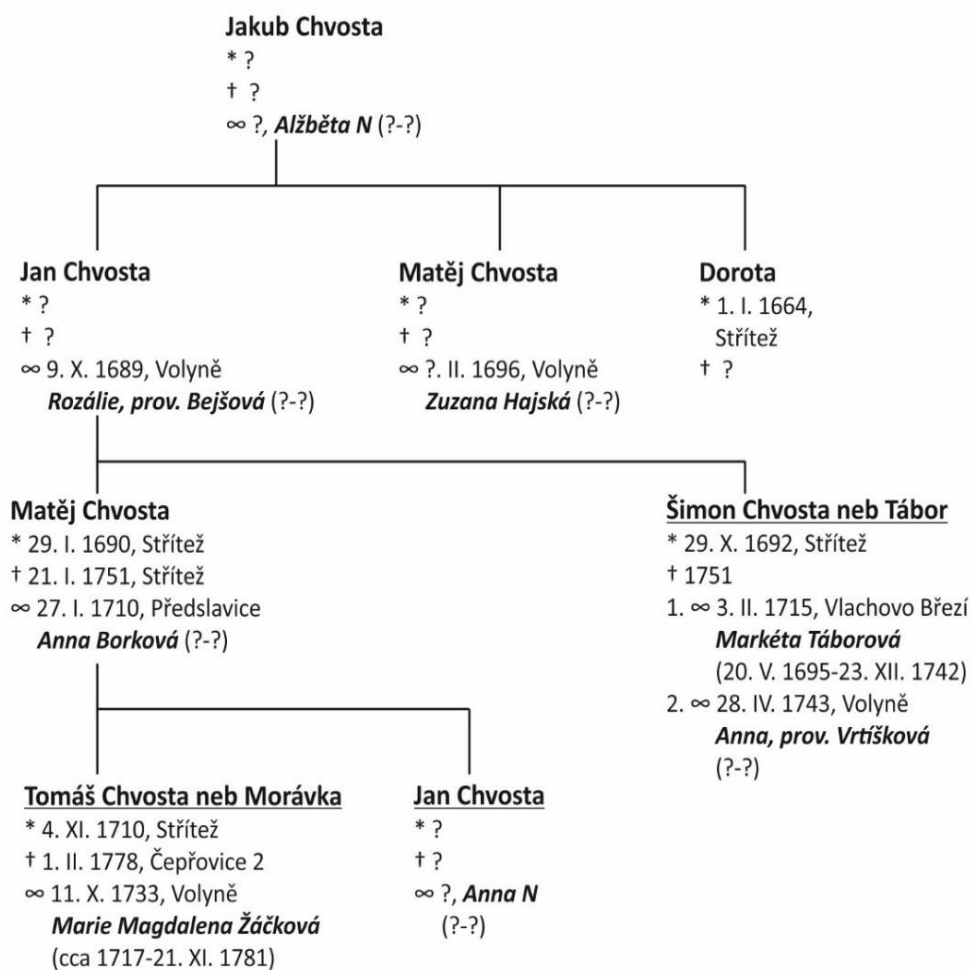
Jakub Chvosta
* ?
† ?
∞ ?, Alžběta N (?-?)

Jan Chvosta
* ?
† ?
∞ 9. X. 1689, Volyně
Rozálie, prov. Bejšová (?-?)

Matěj Chvosta
* ?
† ?
∞ ?. II. 1696, Volyně
Zuzana Hajská (?-?)

Dorota
* 1. I. 1664, Střítež
† ?

Matěj Chvosta
* 29. I. 1690, Střítež
† 21. I. 1751, Střítež
∞ 27. I. 1710, Předslavice
Anna Borková (?-?)

Šimon Chvosta neb Tábor
* 29. X. 1692, Střítež
† 1751
1. ∞ 3. II. 1715, Vlachovo Březí
Markéta Táborová
(20. V. 1695-23. XII. 1742)
2. ∞ 28. IV. 1743, Volyně
Anna, prov. Vrtíšková
(?-?)

Tomáš Chvosta neb Morávka
* 4. XI. 1710, Střítež
† 1. II. 1778, Čepřovice 2
∞ 11. X. 1733, Volyně
Marie Magdalena Žáčková
(cca 1717-21. XI. 1781)

Jan Chvosta
* ?
† ?
∞ ?, Anna N
(?-?)